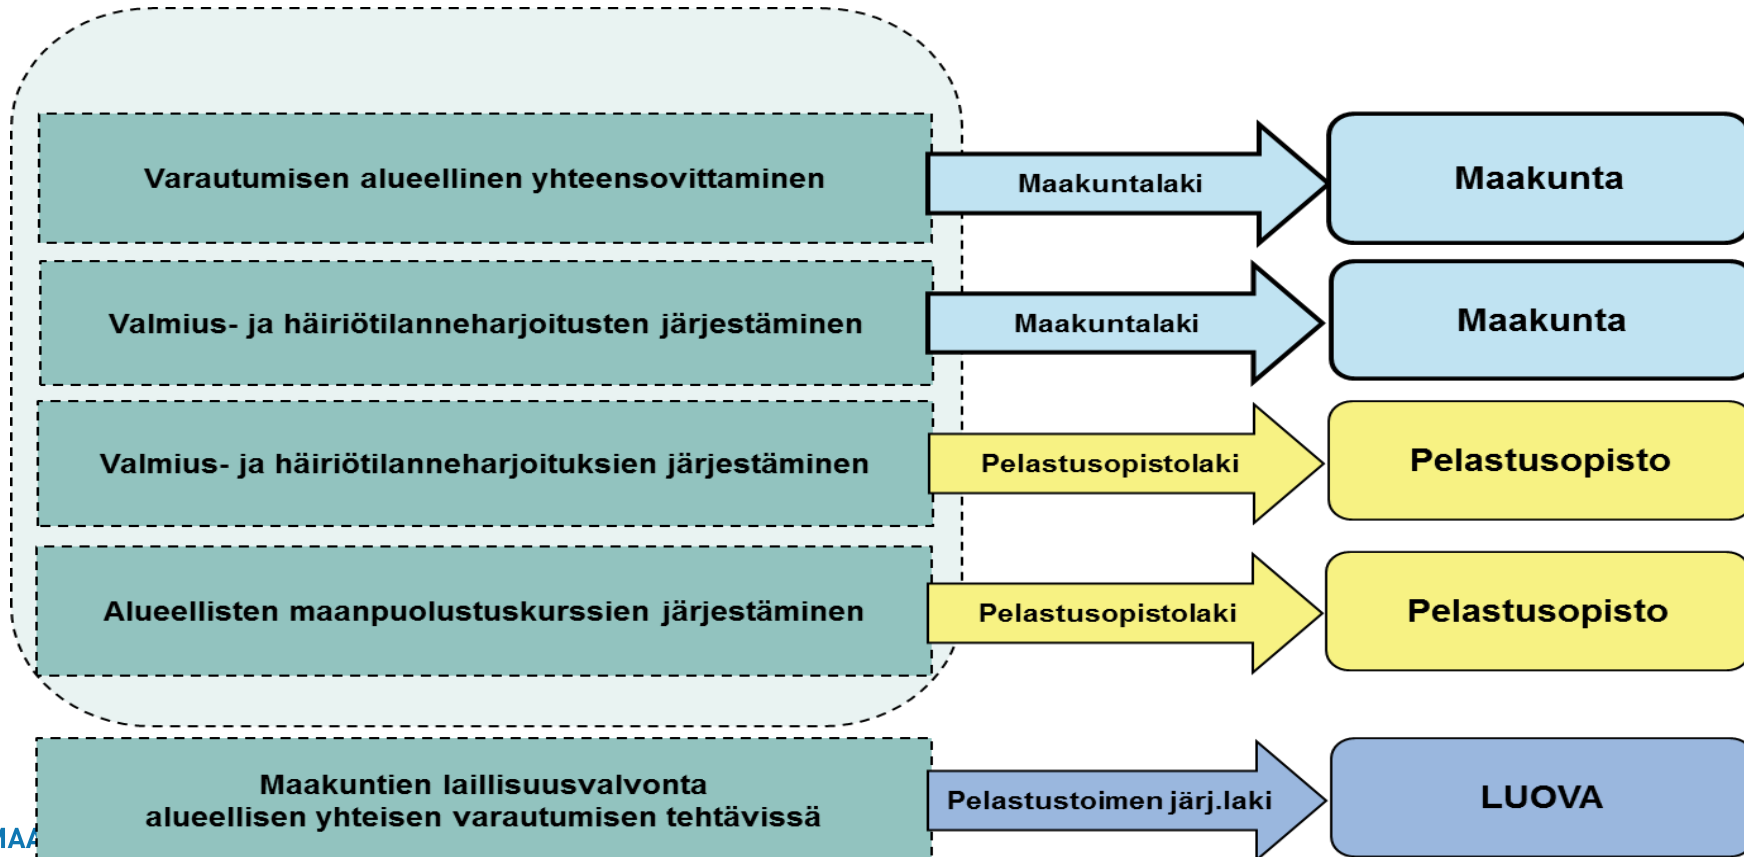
Varautumisen alueellinen yhteensovittaminen

Maakuntalaki

Maakunta

Valmius- ja häiriötilanneharjoitusten järjestäminen

Maakuntalaki

Maakunta

Valmius- ja häiriötilanneharjoituksien järjestäminen

Pelastusopistolaki

Pelastusopisto

Alueellisten maanpuolustuskurssien järjestäminen

Pelastusopistolaki

Pelastusopisto

Maakuntien laillisuusvalvonta alueellisen yhteisen varautumisen tehtävissä

Pelastustoimen järj.laki

LUOVA

MAA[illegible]